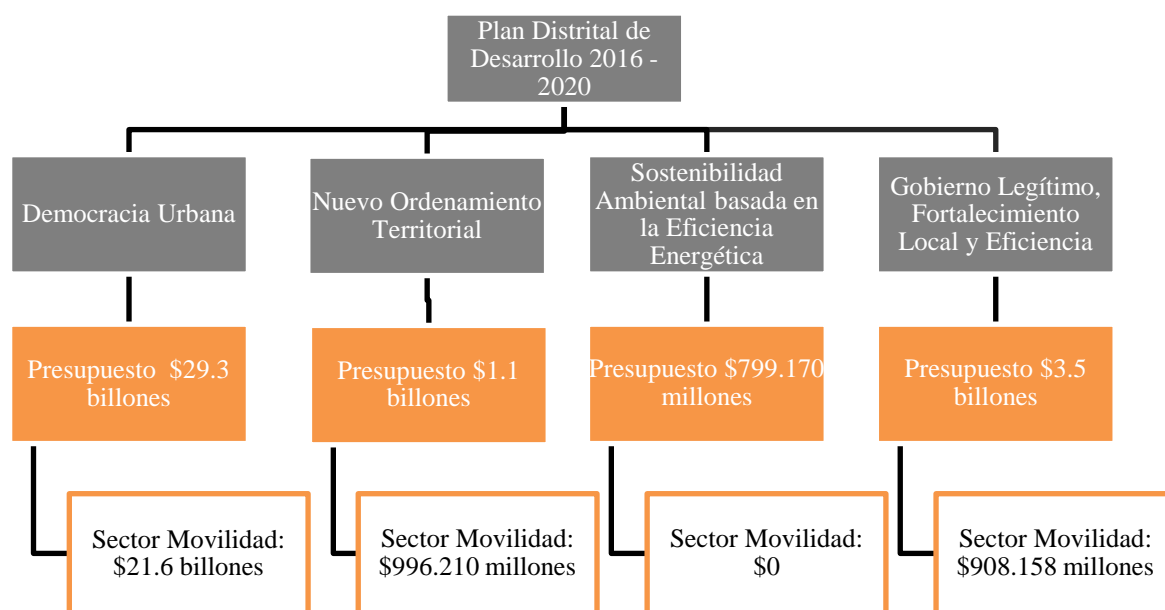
Plan Distrital de Desarrollo 2016 - 2020

Democracia Urbana

Presupuesto $29.3 billones

Sector Movilidad: $21.6 billones

Nuevo Ordenamiento Territorial

Presupuesto $1.1 billones

Sector Movilidad: $996.210 millones

Sostenibilidad Ambiental basada en la Eficiencia Energética

Presupuesto $799.170 millones

Sector Movilidad: $0

Gobierno Legítimo, Fortalecimiento Local y Eficiencia

Presupuesto $3.5 billones

Sector Movilidad: $908.158 millones